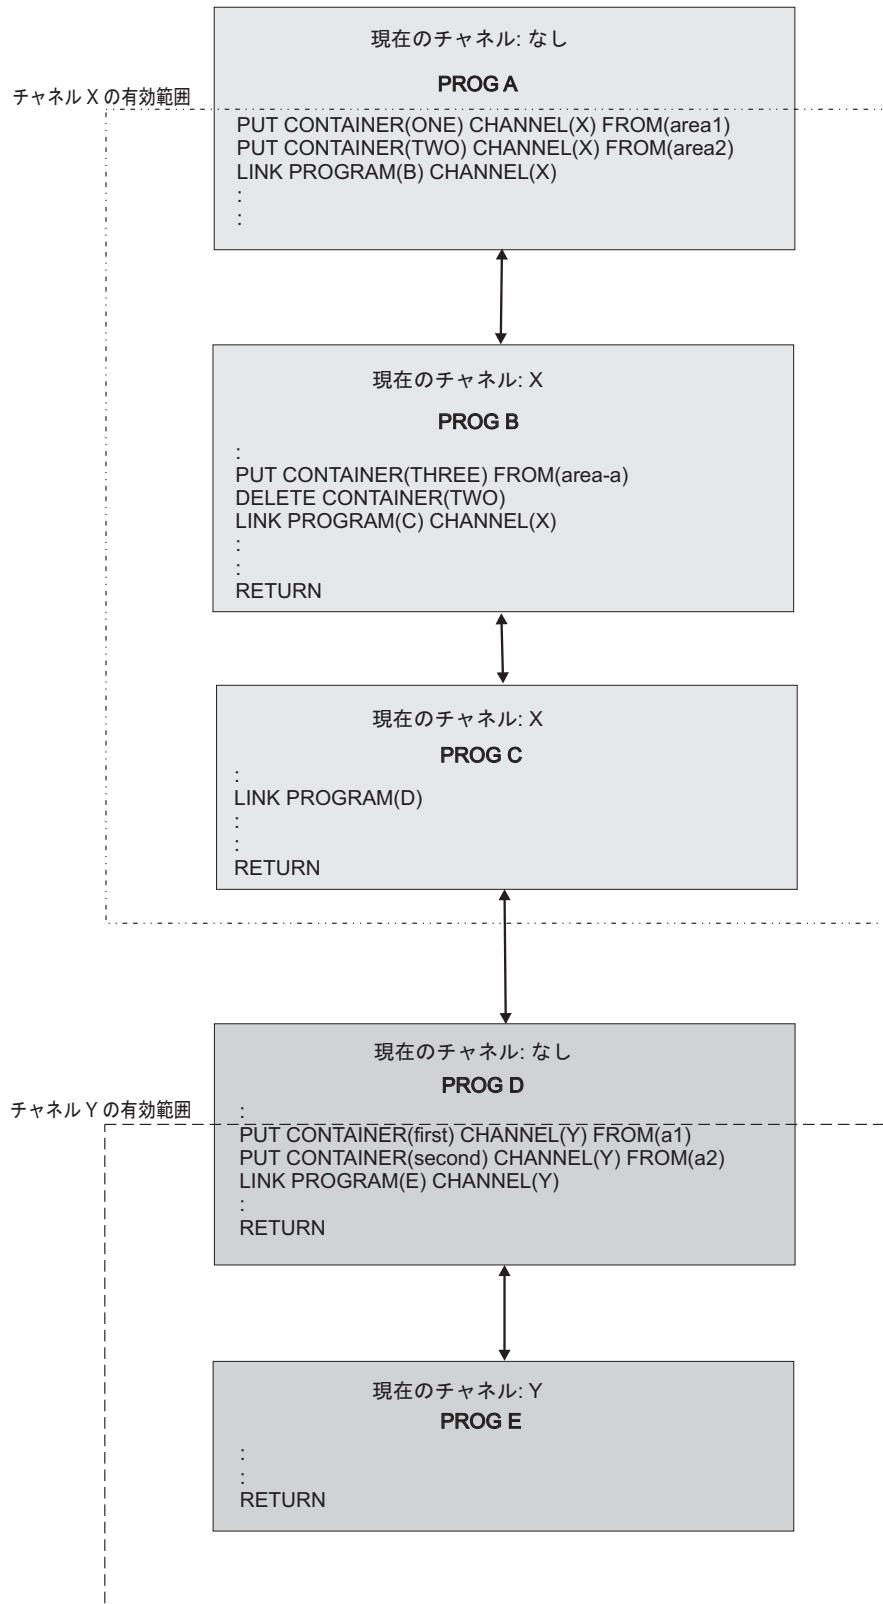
現在のチャネル: なし

PROG A

チャネル X の有効範囲

PUT CONTAINER(ONE) CHANNEL(X) FROM(area1)
PUT CONTAINER(TWO) CHANNEL(X) FROM(area2)
LINK PROGRAM(B) CHANNEL(X)
:
:

現在のチャネル: X

PROG B

:
PUT CONTAINER(THREE) FROM(area-a)
DELETE CONTAINER(TWO)
LINK PROGRAM(C) CHANNEL(X)
:
:
RETURN

現在のチャネル: X

PROG C

:
LINK PROGRAM(D)
:
:
RETURN

現在のチャネル: なし

PROG D

チャネル Y の有効範囲

:
PUT CONTAINER(first) CHANNEL(Y) FROM(a1)
PUT CONTAINER(second) CHANNEL(Y) FROM(a2)
LINK PROGRAM(E) CHANNEL(Y)
:
RETURN

現在のチャネル: Y

PROG E

:
:
RETURN